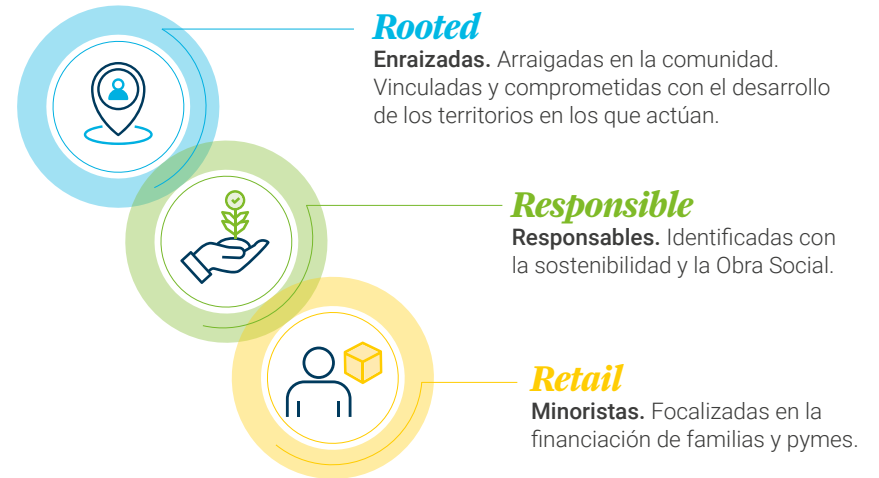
Rooted
Enraizadas. Arraigadas en la comunidad. Vinculadas y comprometidas con el desarrollo de los territorios en los que actúan.

Responsible
Responsables. Identificadas con la sostenibilidad y la Obra Social.

Retail
Minoristas. Focalizadas en la financiación de familias y pymes.